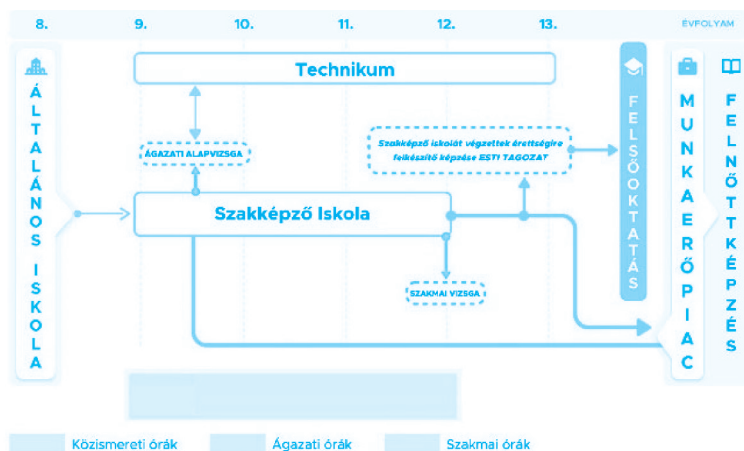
8. 9. 10. 11. 12. 13. ÉVFOLYAM

ÁLTALÁNOS ISKOLA

Technikum

ÁGAZATI ALAPVIZSGA

Szakképző iskolát végzettek érettségire felkészítő képzése ESTI TAGOZAT

Szakképző Iskola

SZAKMAI VIZSGA

FELSŐOKTATÁS

MUNKAERŐPIAC

FELNŐTTKÉPZÉS

Közismereti órák Ágazati órák Szakmai órák